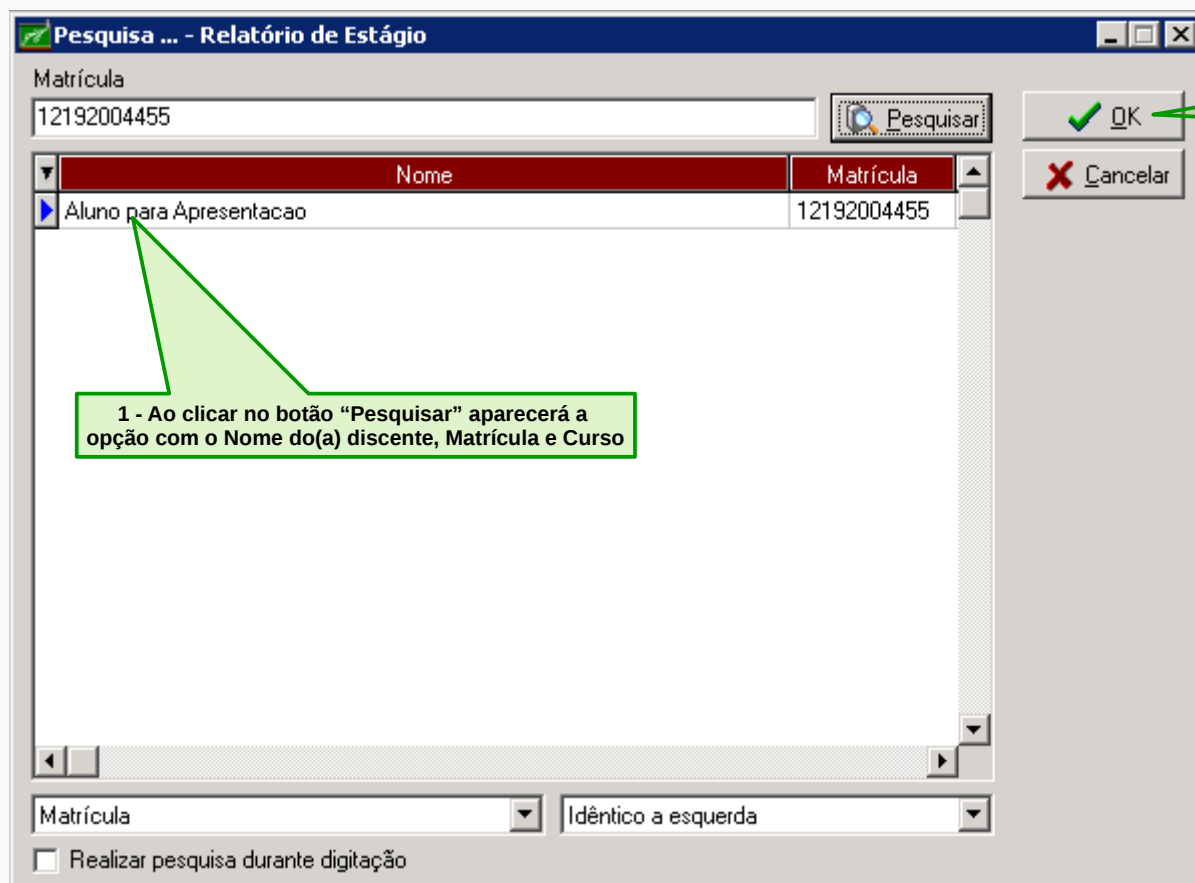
Pesquisa ... - Relatório de Estágio

Matrícula

12192004455

Pesquisar

OK

Cancelar

| Nome | Matrícula |
|---|---|
| Aluno para Apresentacao | 12192004455 |

1 - Ao clicar no botão “Pesquisar” aparecerá a opção com o Nome do(a) discente, Matrícula e Curso

Matrícula

Idêntico a esquerda

Realizar pesquisa durante digitação